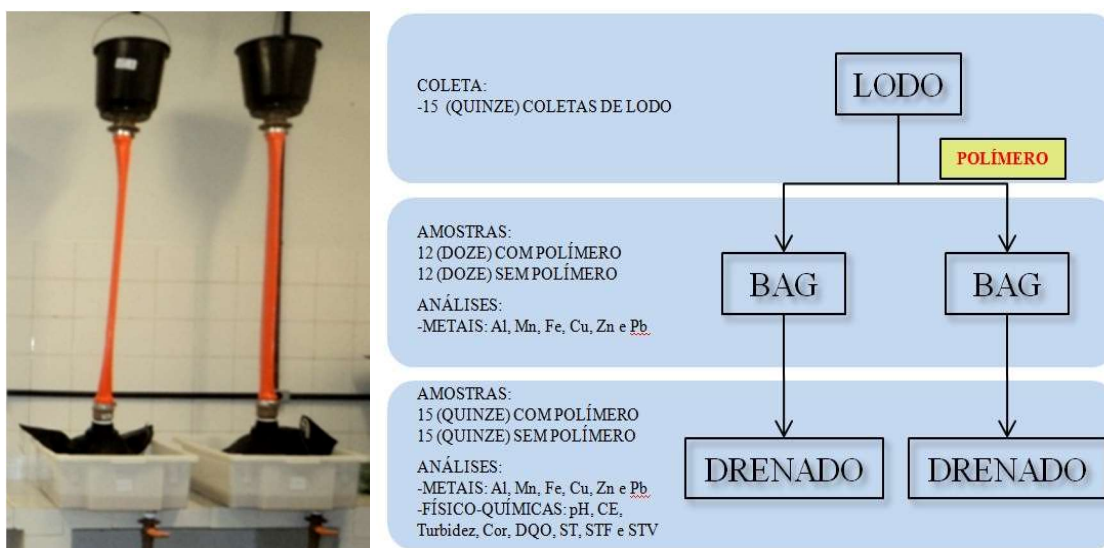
COLETA:
-15 (QUINZE) COLETAS DE LODO

LODO

POLÍMERO

AMOSTRAS:
12 (DOZE) COM POLÍMERO
12 (DOZE) SEM POLÍMERO

ANÁLISES:
-METAIS: Al, Mn, Fe, Cu, Zn e Pb

BAG

BAG

AMOSTRAS:
15 (QUINZE) COM POLÍMERO
15 (QUINZE) SEM POLÍMERO

ANÁLISES:
-METAIS: Al, Mn, Fe, Cu, Zn e Pb
-FÍSICO-QUÍMICAS: pH, CE, Turbidez, Cor, DQO, ST, STF e STV

DRENADO

DRENADO